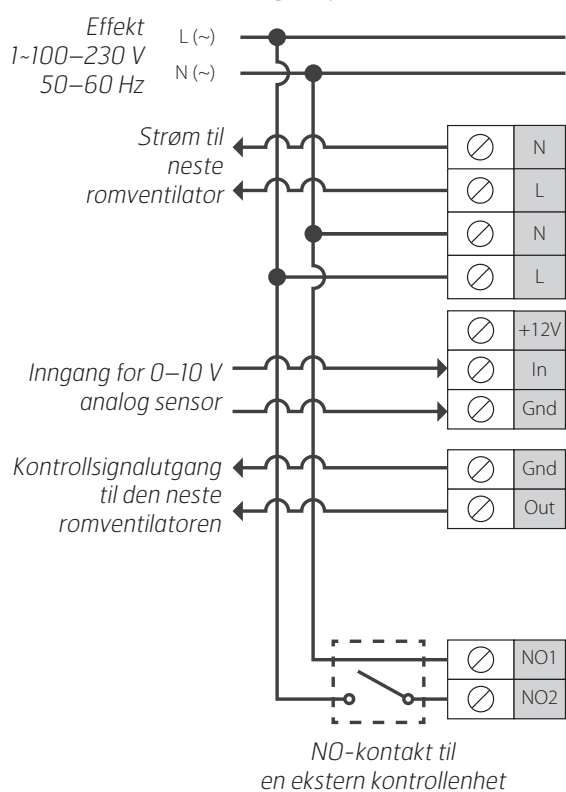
Effekt
1~100–230 V
50–60 Hz

L (~)
N (~)

Strøm til
neste
romventilator

N
L
N
L

+12V
In
Gnd

Inngang for 0–10 V
analog sensor

Kontrollsignalutgang
til den neste
romventilatoren

Gnd
Out

NO1
NO2

NO-kontakt til
en ekstern kontrollenhet